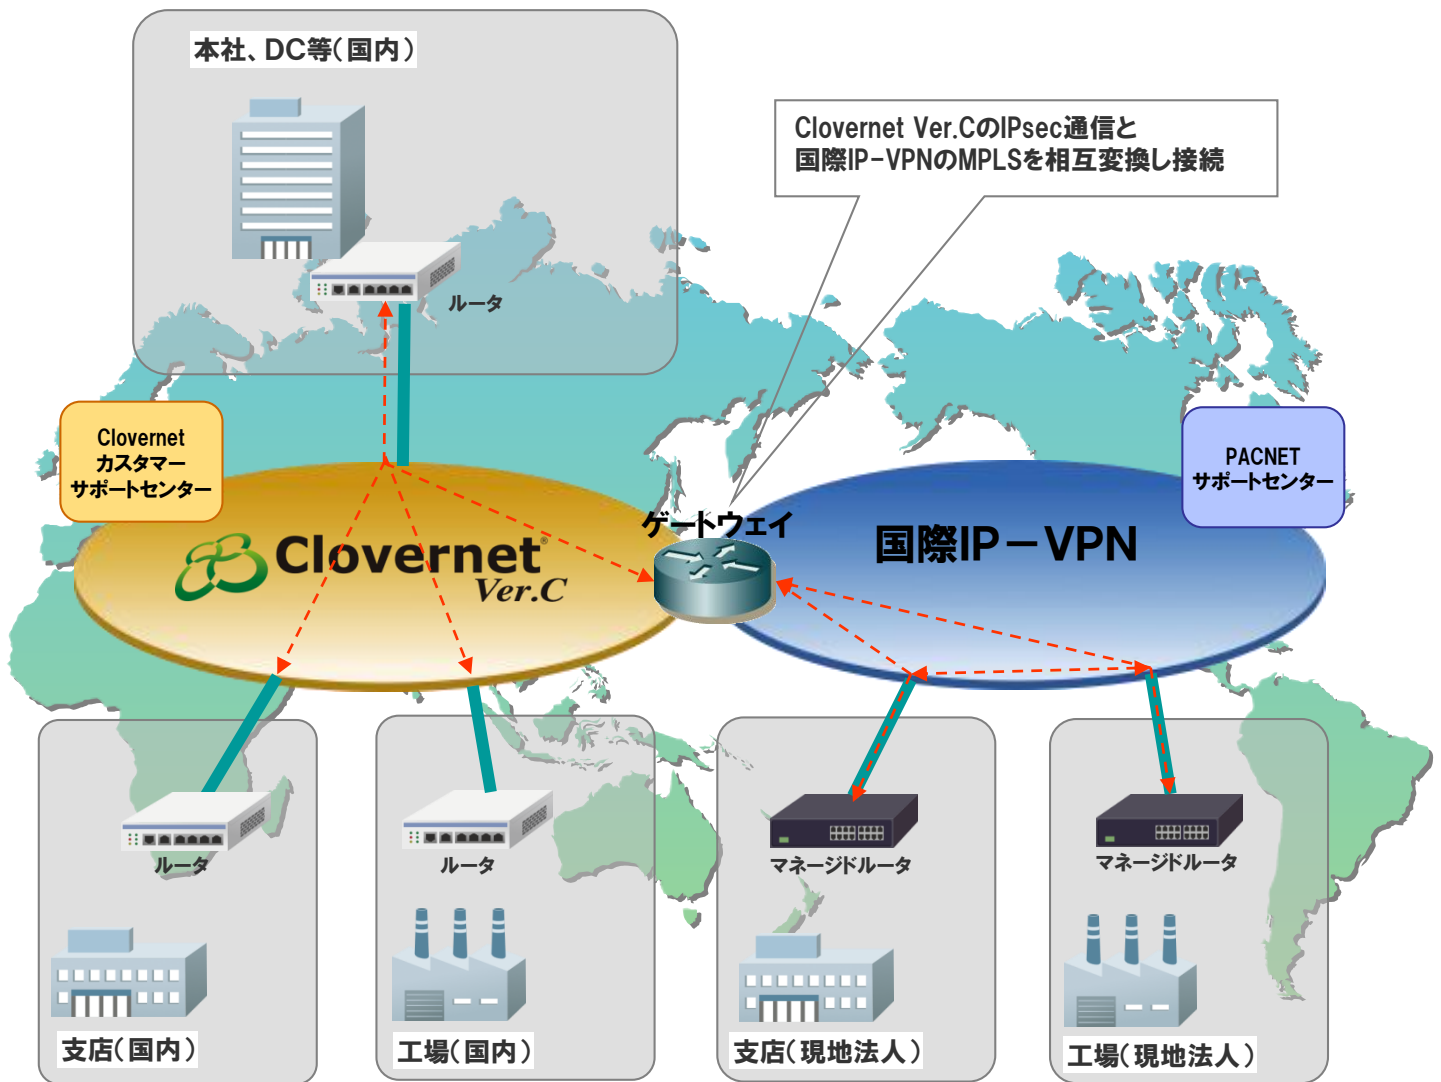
本社、DC等(国内)

ルータ

Clovernet Ver.CのIPsec通信と
国際IP-VPNのMPLSを相互変換し接続

Clovernet
カスタマー
サポートセンター

PACNET
サポートセンター

ゲートウェイ

Clovernet Ver.C

国際IP－VPN

ルータ

ルータ

マネージドルータ

マネージドルータ

支店(国内)

工場(国内)

支店(現地法人)

工場(現地法人)